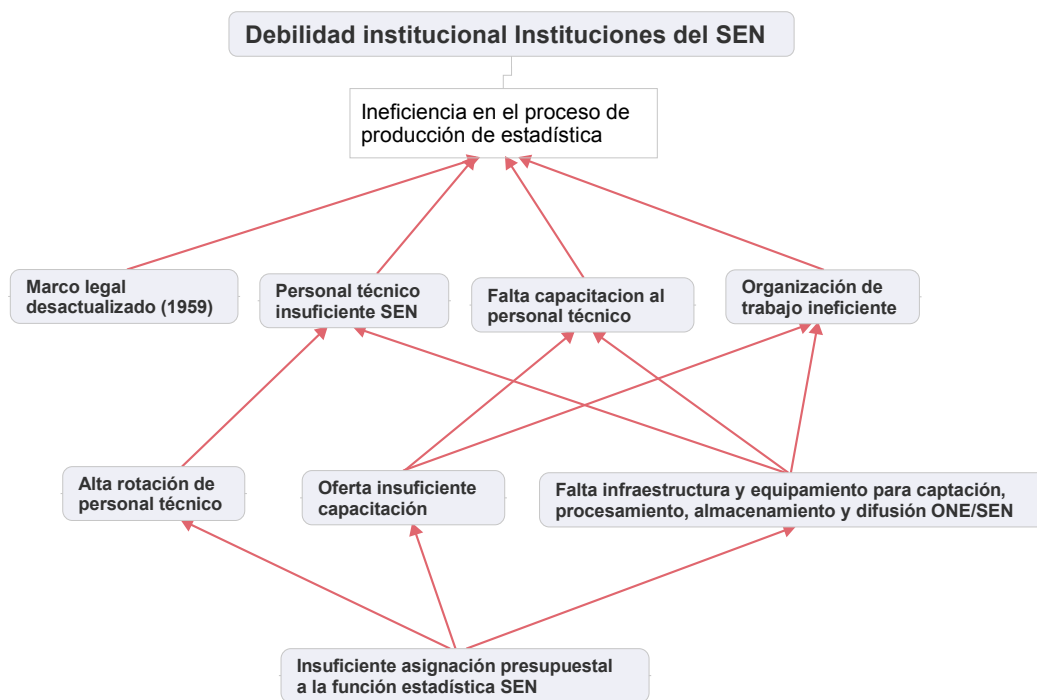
Debilidad institucional Instituciones del SEN

Ineficiencia en el proceso de producción de estadística

Marco legal desactualizado (1959)

Personal técnico insuficiente SEN

Falta capacitacion al personal técnico

Organización de trabajo ineficiente

Alta rotación de personal técnico

Oferta insuficiente capacitación

Falta infraestructura y equipamiento para captación, procesamiento, almacenamiento y difusión ONE/SEN

Insuficiente asignación presupuestal a la función estadística SEN